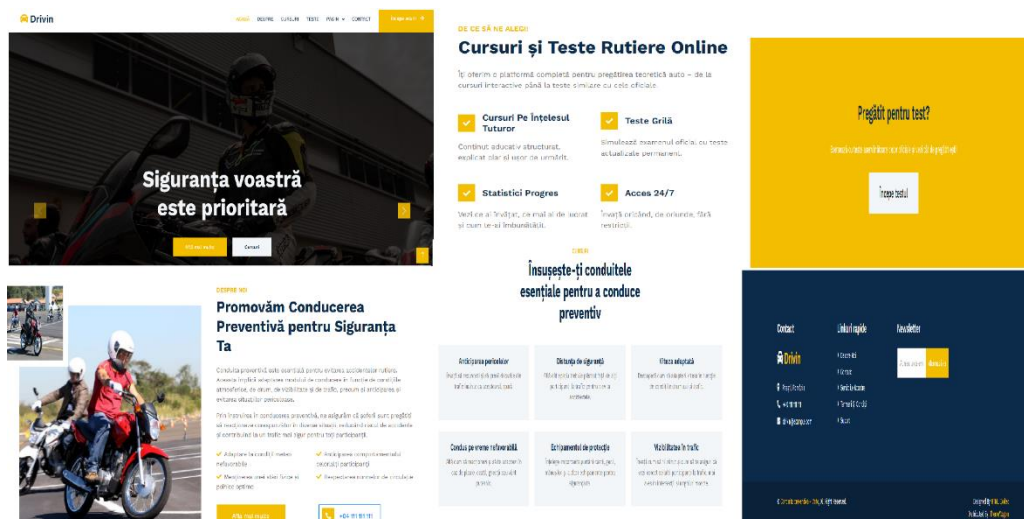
Drivin

HOME DESPRE CURSURI TESTE PAGINI CONTACT Începe acum

Siguranța voastră este prioritară

Află mai multe Contact

DESPRE NOI

Promovăm Conducerea Preventivă pentru Siguranța Ta

Conduita preventivă este esențială pentru evitarea accidentelor rutiere. Aceasta implică adaptarea modului de conducere în funcție de condițiile atmosferice, de drum, de vizibilitate și de trafic, precum și anticiparea și evitarea situațiilor periculoase.

Prin învățarea în conducerea preventivă, ne asigurăm că soferii sunt pregătiți să reacționeze corespunzător în diverse situații, reducând riscul de accidente și contribuind la un trafic mai sigur pentru toți participanții.

Adaptare la condiții meteo nefavorabile
Anticiparea comportamentului celorlalți participanți
Menținerea unei stări fizice și psihice optime
Respectarea normelor de circulație

Află mai multe

+04 111 111 111

DE CE SĂ NE ALEGI

Cursuri și Teste Rutiere Online

Îți oferim o platformă completă pentru pregătirea teoretică auto – de la cursuri interactive până la teste similare cu cele oficiale.

Cursuri Pe Înțelesul Tuturor
Conținut educativ structurat, explicat clar și ușor de urmărit.

Teste Grilă
Simulează examenul oficial cu teste actualizate permanent.

Statistici Progres
Vezi ce ai învățat, ce mai ai de lucrat și cum te-ai îmbunătățit.

Acces 24/7
Învață oricând, de oriunde, fără restricții.

Pregătit pentru test?

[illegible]

Începe testul

CURSURI

Însușește-ți conduitele esențiale pentru a conduce preventiv

Anticiparea pericolelor
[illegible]

Distanța de siguranță
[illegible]

Viteza adaptată
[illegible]

Condus pe vreme nefavorabilă
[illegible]

Echipamentul de protecție
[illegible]

Vizibilitatea în trafic
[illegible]

Contact
Drivin
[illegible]
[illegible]
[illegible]

Linkuri rapide
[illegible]

Newsletter
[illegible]

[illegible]